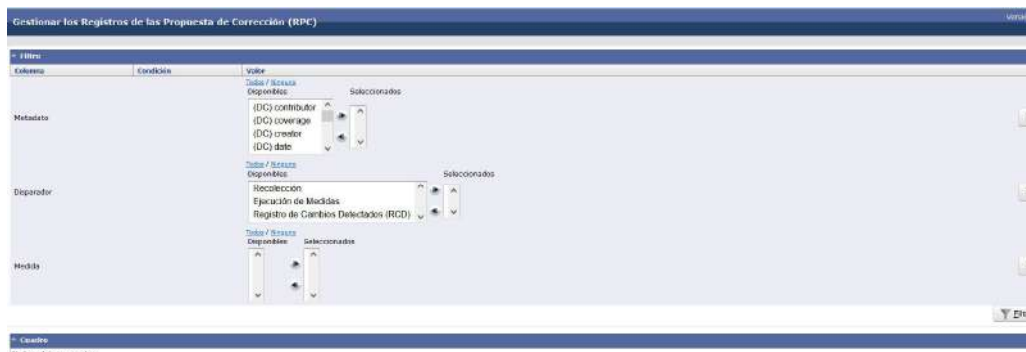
Gestionar los Registros de las Propuesta de Corrección (RPC)

Filtro

| Columna | Condición | Valor |
|---|---|---|
| Metadato | | Todos / Ninguno<br>Disponibles: (DC) contributor, (DC) coverage, (DC) creator, (DC) date<br>Seleccionados |
| Disparador | | Todos / Ninguno<br>Disponibles: Recolección, Ejecución de Medidas, Registro de Cambios Detectados (RCD)<br>Seleccionados |
| Medida | | Todos / Ninguno<br>Disponibles<br>Seleccionados |

Filt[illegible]

Cuadro